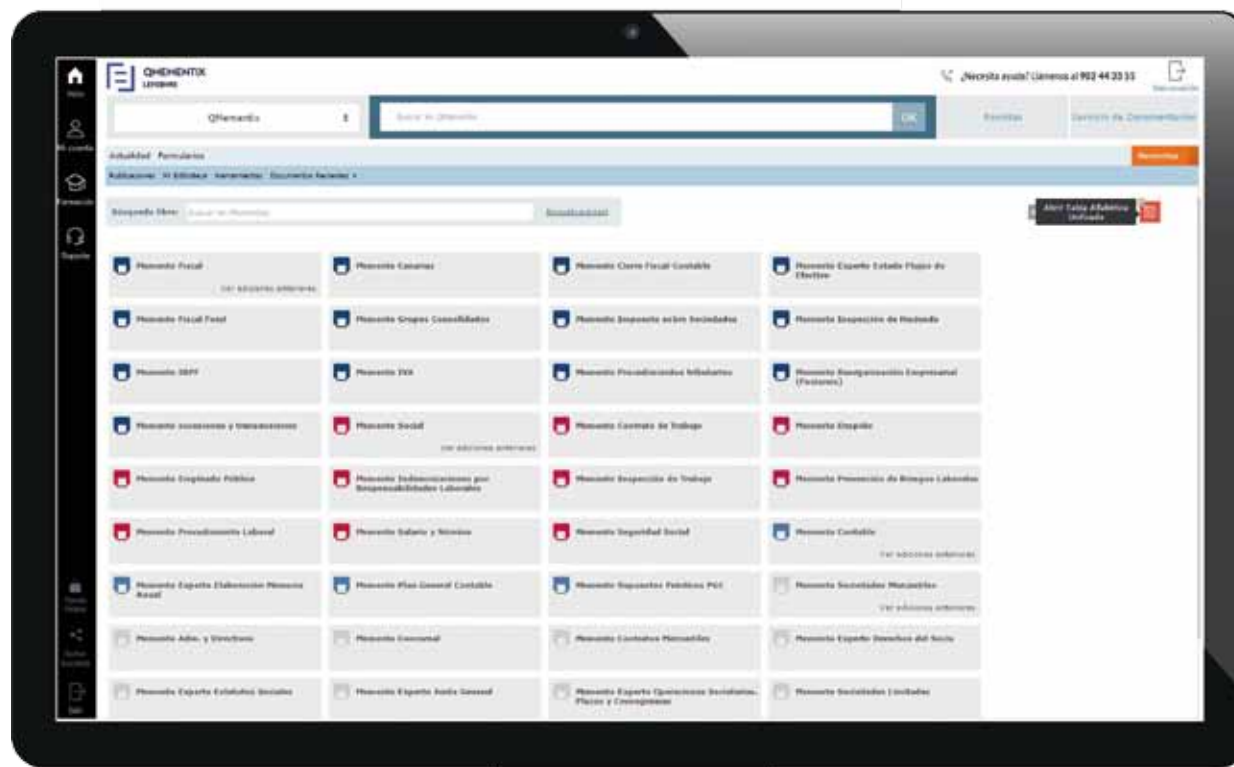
Inicio

Mi cuenta

Formación

Soporte

QMEMENTIX
LEFEBVRE

¿Necesita ayuda? Llámenos al 902 44 33 55

Desconexión

QMemento

Buscar en QMemento

OK

Revistas

Servicio de Documentación

Actualidad Formularios

Novedades

Publicaciones Mi Biblioteca Herramientas Documentos Vaciados

Búsqueda libre: Buscar en Mementos

Abrir Tabla Alfabética Unificada

Memento Fiscal
Ver ediciones anteriores

Memento Canarias

Memento Cierre Fiscal Contable

Memento Experto Estado Flujos de Efectivo

Memento Fiscal Foral

Memento Grupos Consolidados

Memento Impuesto sobre Sociedades

Memento Inspección de Hacienda

Memento IRPF

Memento IVA

Memento Procedimientos Tributarios

Memento Reorganización Empresarial (Fusiones)

Memento Sucesiones y Donaciones

Memento Social
Ver ediciones anteriores

Memento Contrato de Trabajo

Memento Despido

Memento Empleado Público

Memento Indemnizaciones por Responsabilidades Laborales

Memento Inspección de Trabajo

Memento Prevención de Riesgos Laborales

Memento Procedimiento Laboral

Memento Salario y Nómina

Memento Seguridad Social

Memento Contable
Ver ediciones anteriores

Memento Experto Elaboración Memoria Anual

Memento Plan General Contable

Memento Supuestos Prácticos PGC

Memento Sociedades Mercantiles
Ver ediciones anteriores

Memento Adm. y Directivos

Memento Concursal

Memento Contratos Mercantiles

Memento Experto Derechos del Socio

Memento Experto Estatutos Sociales

Memento Experto Junta General

Memento Experto Operaciones Societarias. Plazos y Cronogramas

Memento Sociedades Limitadas

Tienda Online

Redes Sociales

Salir